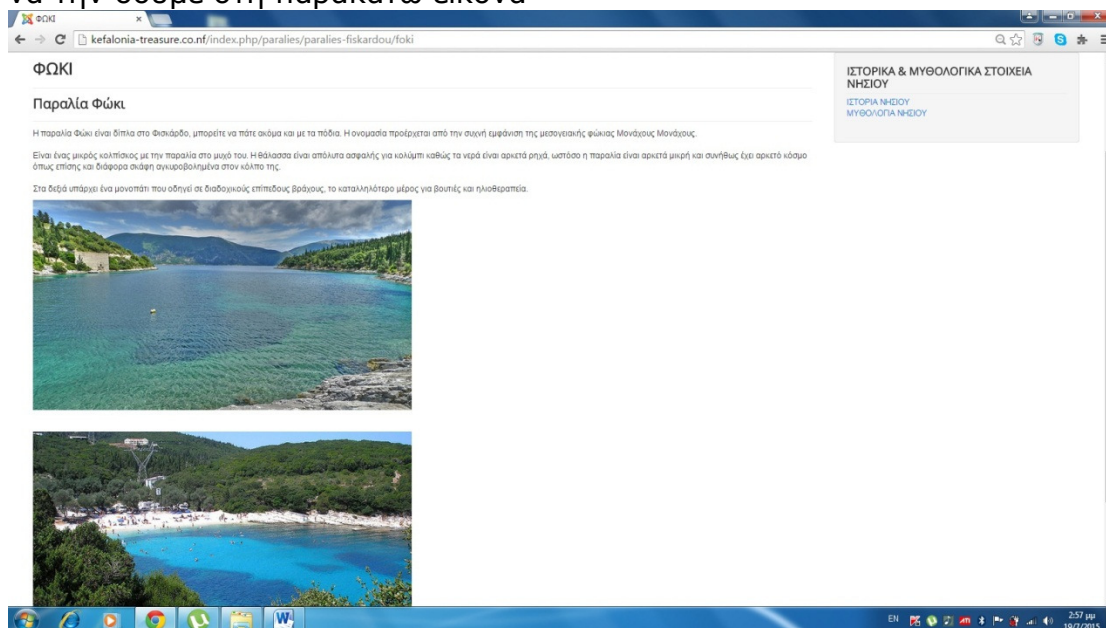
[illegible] στην παρακάτω εικόνα

ΦΩΚΙ

kefalonia-treasure.co.nf/index.php/paralies/paralies-fiskardou/foki

ΦΩΚΙ

Παραλία Φώκι

Η παραλία Φώκι είναι δίπλα στο Φισκάρδο, μπορείτε να πάτε ακόμα και με τα πόδια. Η ονομασία προέρχεται από την συχνή εμφάνιση της μεσογειακής φώκιας Μονάχους Μονάχους.

Είναι ένας μικρός κολπίσκος με την παραλία στο μυχό του. Η θάλασσα είναι απόλυτα ασφαλής για κολύμπι καθώς τα νερά είναι αρκετά ρηχά, ωστόσο η παραλία είναι αρκετά μικρή και συνήθως έχει αρκετό κόσμο όπως επίσης και διάφορα σκάφη αγκυροβολημένα στον κόλπο της.

Στα δεξιά υπάρχει ένα μονοπάτι που οδηγεί σε διαδοχικούς επίπεδους βράχους, το καταλληλότερο μέρος για βουτιές και ηλιοθεραπεία.

ΙΣΤΟΡΙΚΑ & ΜΥΘΟΛΟΓΙΚΑ ΣΤΟΙΧΕΙΑ ΝΗΣΙΟΥ

ΙΣΤΟΡΙΑ ΝΗΣΙΟΥ
ΜΥΘΟΛΟΓΙΑ ΝΗΣΙΟΥ

EN 2:57 μμ 19/7/2015